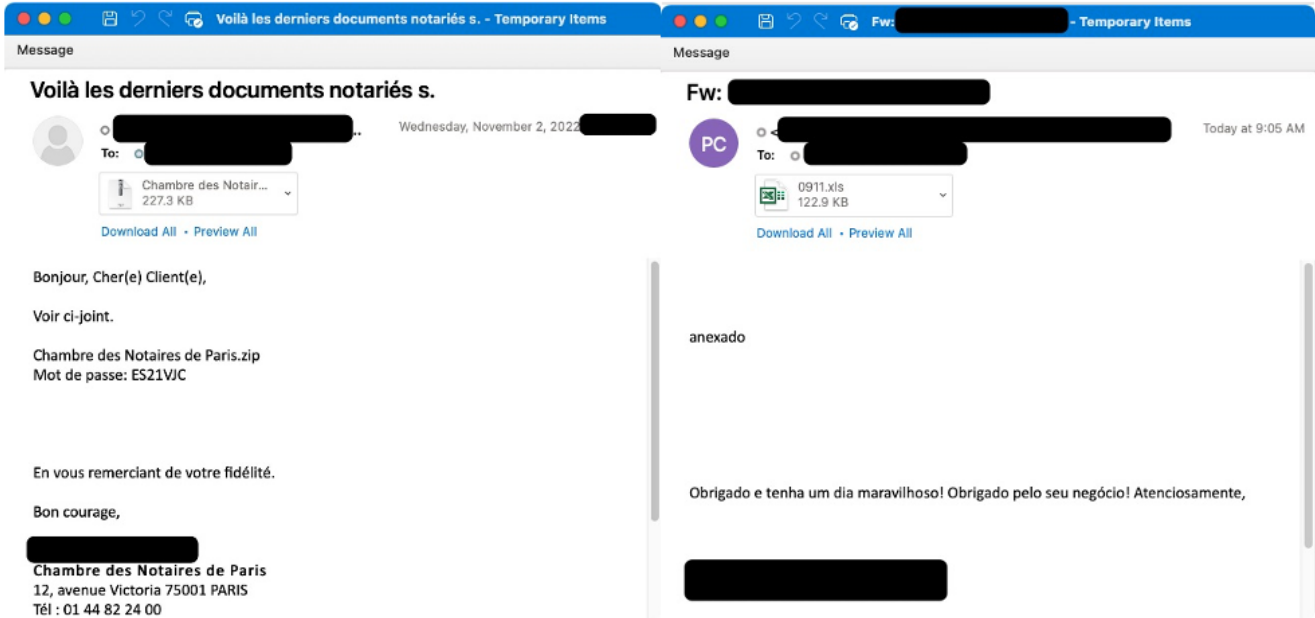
Voilà les derniers documents notariés s. - Temporary Items

Message

Voilà les derniers documents notariés s.

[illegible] Wednesday, November 2, 2022 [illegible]

To: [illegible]

Chambre des Notair...
227.3 KB

Download All • Preview All

Bonjour, Cher(e) Client(e),

Voir ci-joint.

Chambre des Notaires de Paris.zip
Mot de passe: ES21VJC

En vous remerciant de votre fidélité.

Bon courage,

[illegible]

Chambre des Notaires de Paris
12, avenue Victoria 75001 PARIS
Tél : 01 44 82 24 00

Fw: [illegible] - Temporary Items

Message

Fw: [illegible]

PC

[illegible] Today at 9:05 AM

To: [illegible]

0911.xls
122.9 KB

Download All • Preview All

anexado

Obrigado e tenha um dia maravilhoso! Obrigado pelo seu negócio! Atenciosamente,

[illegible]